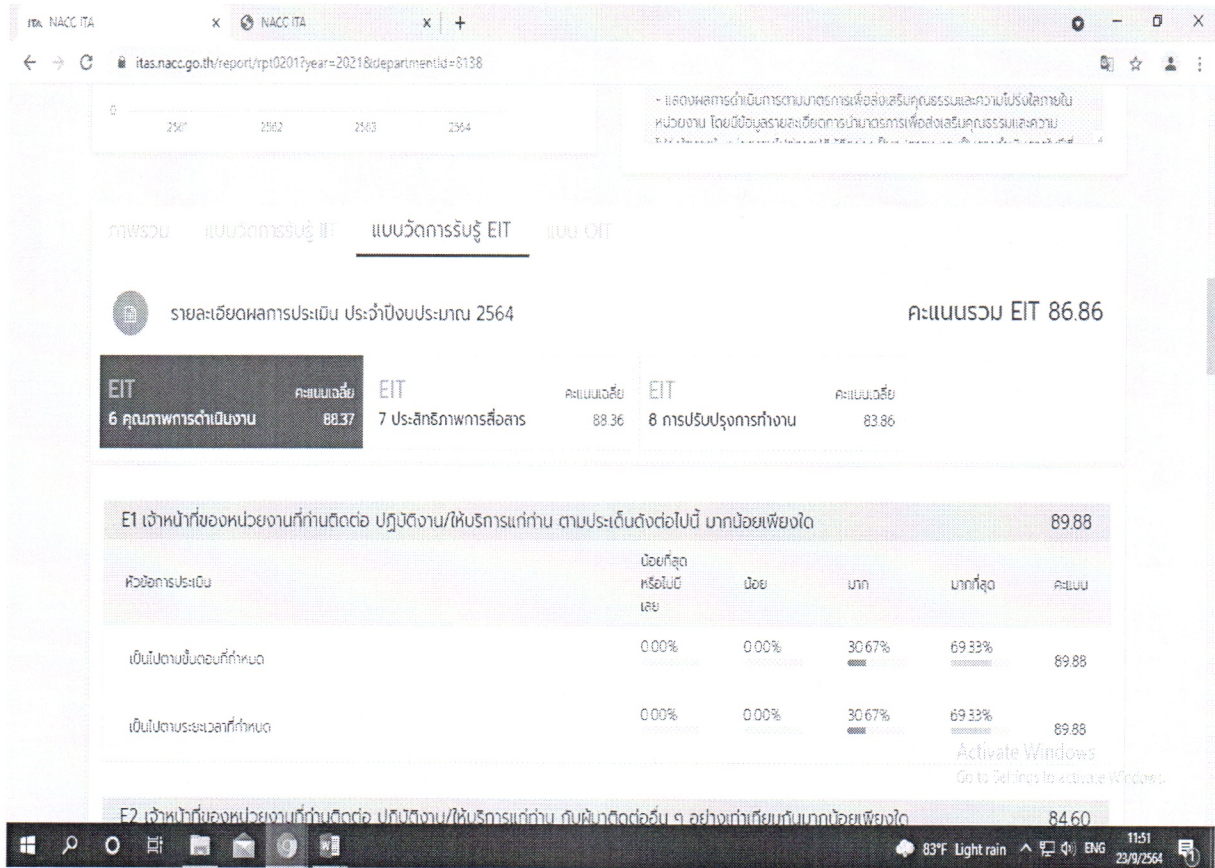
NACC ITA × NACC ITA × +

itas.nacc.go.th/report/rpt0201?year=2021&departmentId=8138

0
2561 2562 2563 2564

- แสดงผลการดำเนินการตามมาตรการเพื่อส่งเสริมคุณธรรมและความโปร่งใสภายในหน่วยงาน โดยมีข้อมูลรายละเอียดการนำมาตรการเพื่อส่งเสริมคุณธรรมและความ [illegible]

ภาพรวม แบบวัดการรับรู้ IIT แบบวัดการรับรู้ EIT แบบ OIT

รายละเอียดผลการประเมิน ประจำปีงบประมาณ 2564

คะแนนรวม EIT 86.86

| EIT คะแนนเฉลี่ย 6 คุณภาพการดำเนินงาน 88.37 | EIT คะแนนเฉลี่ย 7 ประสิทธิภาพการสื่อสาร 88.36 | EIT คะแนนเฉลี่ย 8 การปรับปรุงการทำงาน 83.86 |
|---|---|---|

E1 เจ้าหน้าที่ของหน่วยงานที่ท่านติดต่อ ปฏิบัติงาน/ให้บริการแก่ท่าน ตามประเด็นดังต่อไปนี้ มากน้อยเพียงใด 89.88

| หัวข้อการประเมิน | น้อยที่สุดหรือไม่มีเลย | น้อย | มาก | มากที่สุด | คะแนน |
|---|---|---|---|---|---|
| เป็นไปตามขั้นตอนที่กำหนด | 0.00% | 0.00% | 30.67% | 69.33% | 89.88 |
| เป็นไปตามระยะเวลาที่กำหนด | 0.00% | 0.00% | 30.67% | 69.33% | 89.88 |

Activate Windows
Go to Settings to activate Windows.

E2 เจ้าหน้าที่ของหน่วยงานที่ท่านติดต่อ ปฏิบัติงาน/ให้บริการแก่ท่าน กับผู้มาติดต่ออื่น ๆ อย่างเท่าเทียมกันมากน้อยเพียงใด 84.60

83°F Light rain ENG 11:51 23/9/2564